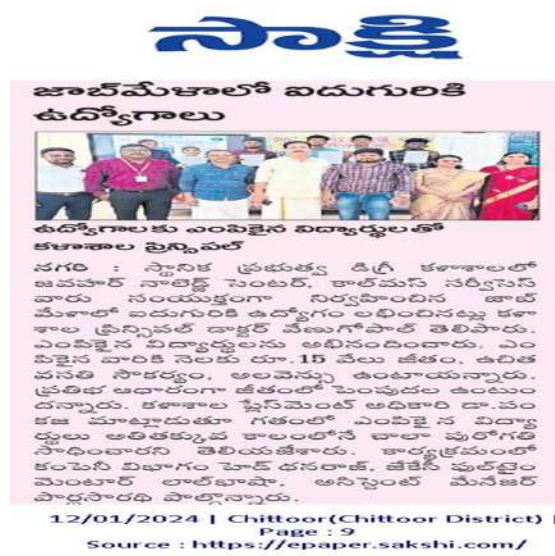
సాక్షి

జాబ్‌మేళాలో ఐదుగురికి ఉద్యోగాలు

ఉద్యోగాలకు ఎంపికైన విద్యార్థులతో కళాశాల ప్రిన్సిపల్

నగరి : స్థానిక ప్రభుత్వ డిగ్రీ కళాశాలలో జవహర్ నాలెడ్జ్ సెంటర్, కాల్‌మస్ సర్వీసెస్ వారు సంయుక్తంగా నిర్వహించిన జాబ్ మేళాలో ఐదుగురికి ఉద్యోగం లభించినట్లు కళాశాల ప్రిన్సిపల్ డాక్టర్ వేణుగోపాల్ తెలిపారు. ఎంపికైన విద్యార్థులను అభినందించారు. ఎంపికైన వారికి నెలకు రూ.15 వేలు జీతం, ఉచిత వసతి సౌకర్యం, అలవెన్సు ఉంటాయన్నారు. ప్రతిభ ఆధారంగా జీతంలో పెంపుదల ఉంటుందన్నారు. కళాశాల ప్లేస్‌మెంట్ అధికారి డా.పంజ మాట్లాడుతూ గతంలో ఎంపికైన విద్యార్థులు అతితక్కువ కాలంలోనే చాలా పురోగతి సాధించారని తెలియజేశారు. కార్యక్రమంలో కంపెనీ విభాగం హెడ్ ధనరాజ్, జేకేసీ పుల్‌టైం మెంటార్ లాల్‌ఖాన్, అసిస్టెంట్ మేనేజర్ పార్థసారథి పాల్గొన్నారు.

12/01/2024 | Chittoor(Chittoor District) | Page : 9
Source : https://epaper.sakshi.com/